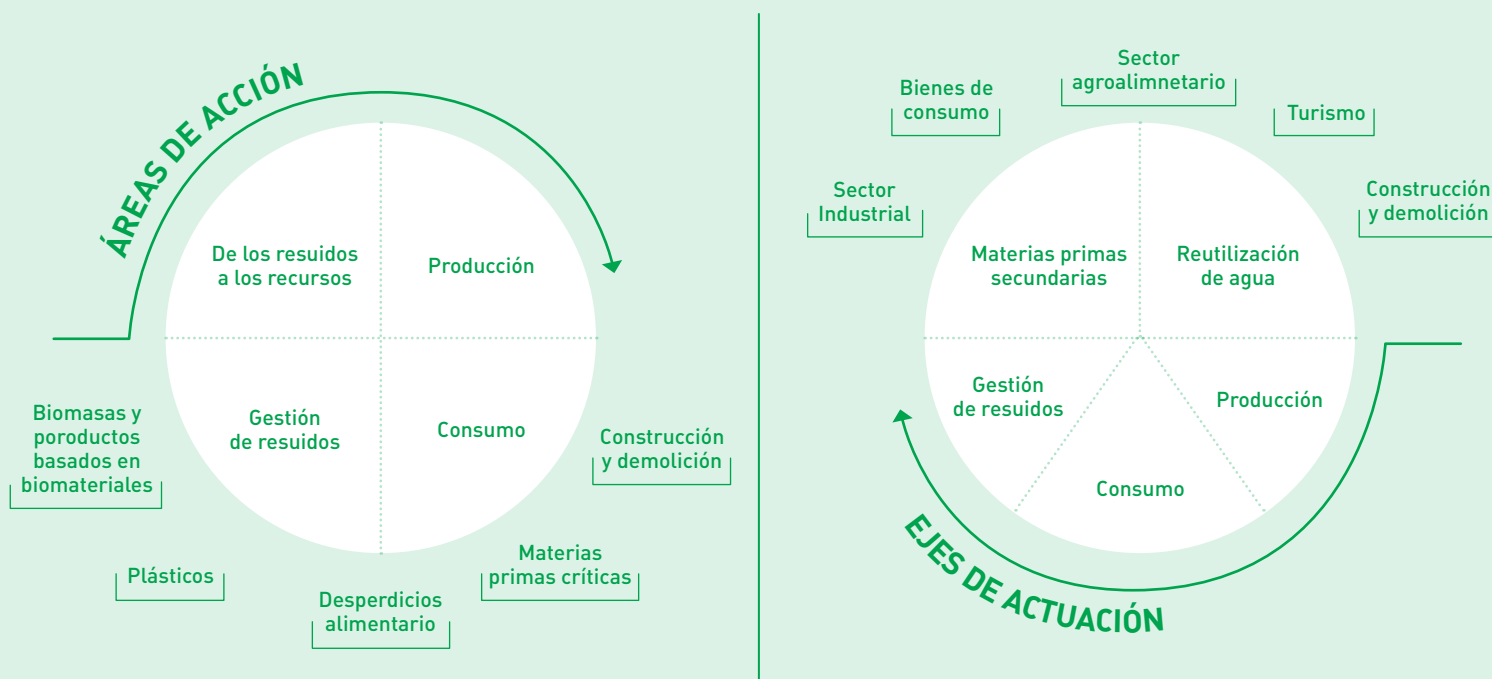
ÁREAS DE ACCIÓN

De los resuidos a los recursos

Producción

Gestión de resuidos

Consumo

Biomasas y poroductos basados en biomateriales

Construcción y demolición

Plásticos

Desperdicios alimentario

Materias primas críticas

Bienes de consumo

Sector agroalimnetario

Turismo

Sector Industrial

Construcción y demolición

Materias primas secundarias

Reutilización de agua

Gestión de resuidos

Producción

Consumo

EJES DE ACTUACIÓN